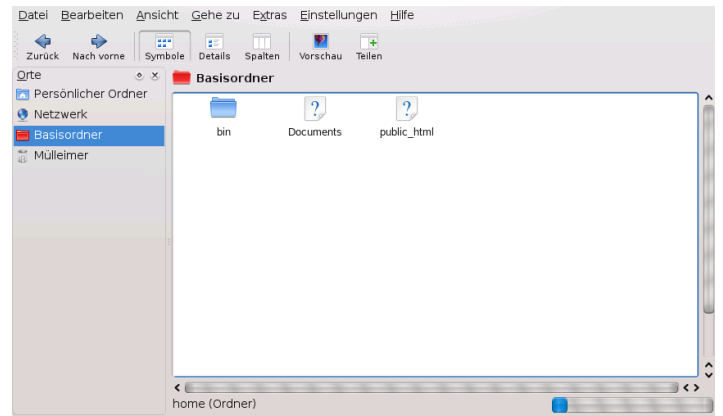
Datei Bearbeiten Ansicht Gehe zu Extras Einstellungen Hilfe

Zurück Nach vorne Symbole Details Spalten Vorschau Teilen

Orte

Persönlicher Ordner
Netzwerk
Basisordner
Mülleimer

Basisordner

bin
Documents
public_html

home (Ordner)